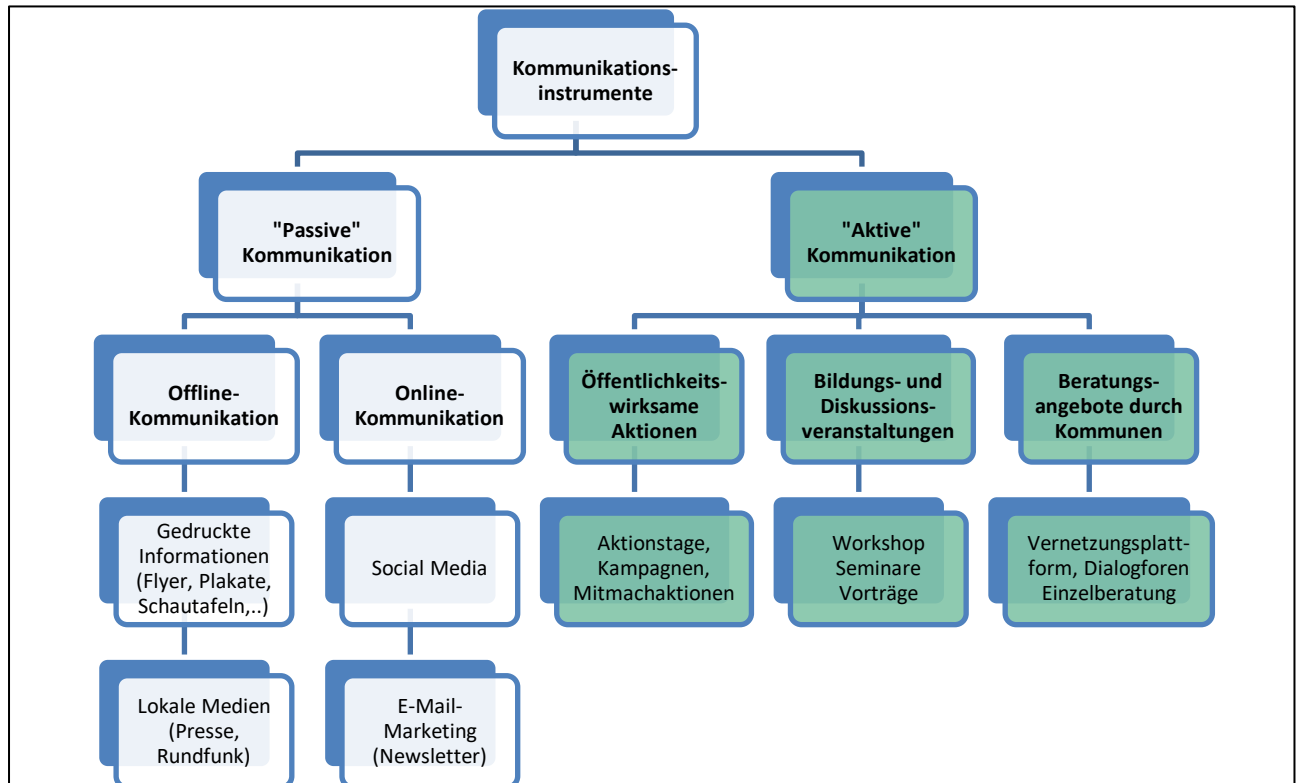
Kommunikationsinstrumente

"Passive" Kommunikation

"Aktive" Kommunikation

Offline-Kommunikation

Online-Kommunikation

Öffentlichkeitswirksame Aktionen

Bildungs- und Diskussionsveranstaltungen

Beratungsangebote durch Kommunen

Gedruckte Informationen (Flyer, Plakate, Schautafeln,..)

Social Media

Aktionstage, Kampagnen, Mitmachaktionen

Workshop Seminare Vorträge

Vernetzungsplattform, Dialogforen Einzelberatung

Lokale Medien (Presse, Rundfunk)

E-Mail-Marketing (Newsletter)